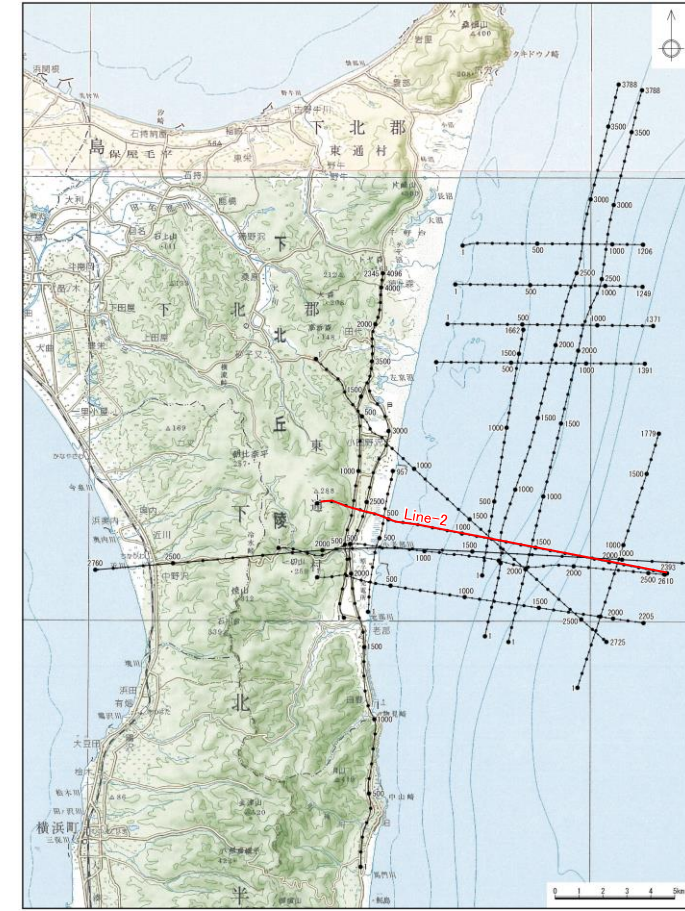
桑畑山
クキドウノ崎
下北郡
東通村
下
北
丘
陵
下北
北
東
郡
通
村
横浜町
半
島
Line-2
3788
3788
3500
3500
3000
3000
2500
2500
1206
1249
1371
1391
1662
1779
2000
2000
2000
1500
1500
1500
1500
1500
1000
1000
1000
1000
1000
1000
1000
500
500
500
500
500
500
500
500
1
1
1
1
1
1
1
1
4096
4000
2345
3500
3000
2500
2000
1500
1000
961
2760
2500
2000
1000
1500
2393
2610
2500
2000
2205
2725
2500
1500
1000
500
0 1 2 3 4 5km